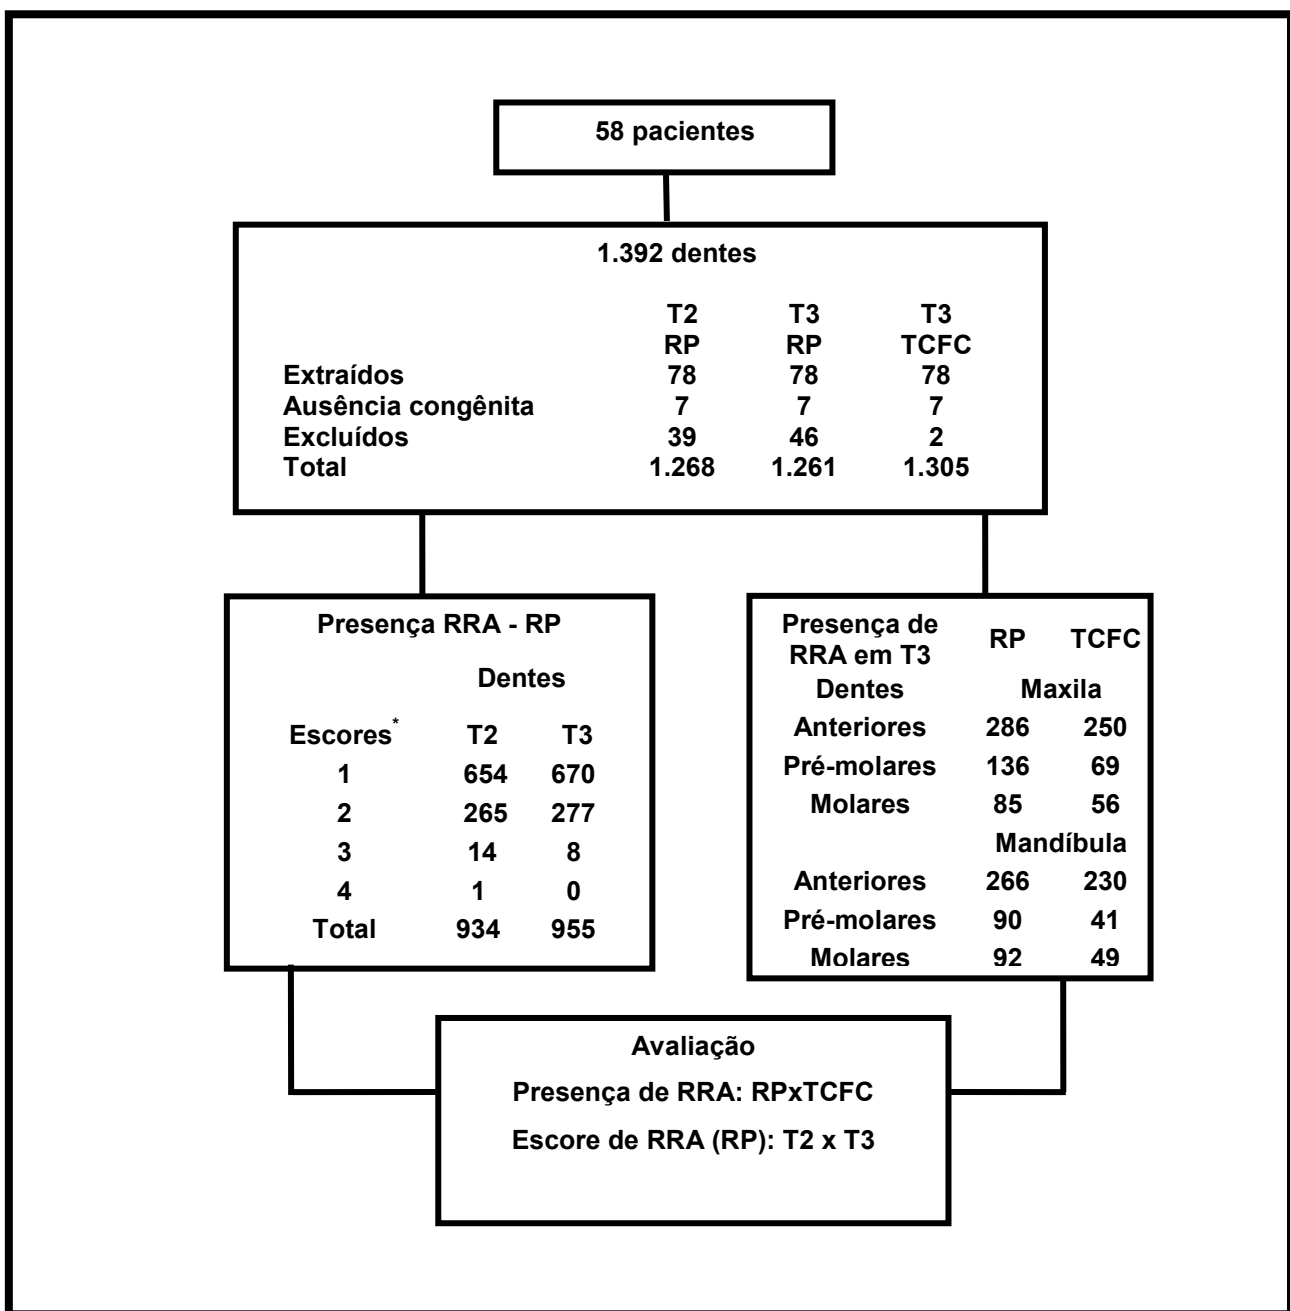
58 pacientes

1.392 dentes

| | T2 RP | T3 RP | T3 TCFC |
|---|---|---|---|
| Extraídos | 78 | 78 | 78 |
| Ausência congênita | 7 | 7 | 7 |
| Excluídos | 39 | 46 | 2 |
| Total | 1.268 | 1.261 | 1.305 |

Presença RRA - RP

| Escores* | Dentes T2 | Dentes T3 |
|---|---|---|
| 1 | 654 | 670 |
| 2 | 265 | 277 |
| 3 | 14 | 8 |
| 4 | 1 | 0 |
| Total | 934 | 955 |

| Presença de RRA em T3 Dentes | RP | TCFC |
|---|---|---|
| | Maxila | |
| Anteriores | 286 | 250 |
| Pré-molares | 136 | 69 |
| Molares | 85 | 56 |
| | Mandíbula | |
| Anteriores | 266 | 230 |
| Pré-molares | 90 | 41 |
| Molares | 92 | 49 |

Avaliação
Presença de RRA: RPxTCFC
Escore de RRA (RP): T2 x T3